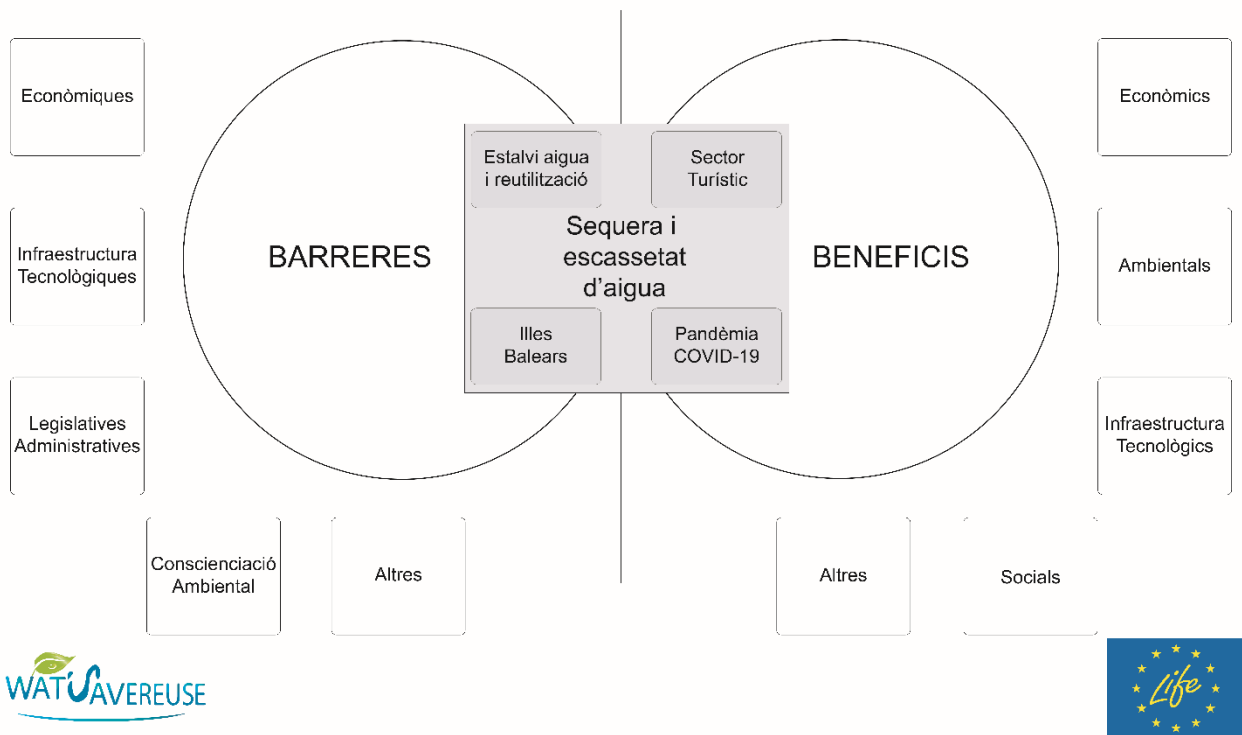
Econòmiques

Infraestructura Tecnològiques

Legislatives Administratives

Conscienciació Ambiental

Altres

BARRERES

Estalvi aigua i reutilització

Sector Turístic

Sequera i escassetat d'aigua

Illes Balears

Pandèmia COVID-19

BENEFICIS

Econòmics

Ambientals

Infraestructura Tecnològics

Altres

Socials

WATSAVEREUSE

Life